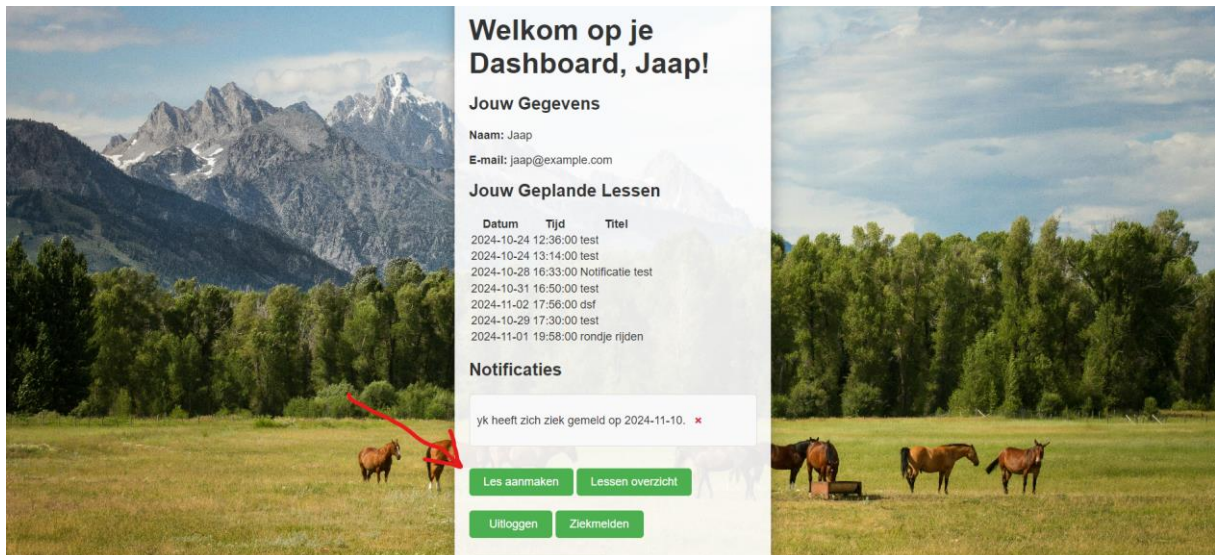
Welkom op je Dashboard, Jaap!

Jouw Gegevens

Naam: Jaap

E-mail: jaap@example.com

Jouw Geplande Lessen

| Datum | Tijd | Titel |
|---|---|---|
| 2024-10-24 | 12:36:00 | test |
| 2024-10-24 | 13:14:00 | test |
| 2024-10-28 | 16:33:00 | Notificatie test |
| 2024-10-31 | 16:50:00 | test |
| 2024-11-02 | 17:56:00 | dsf |
| 2024-10-29 | 17:30:00 | test |
| 2024-11-01 | 19:58:00 | rondje rijden |

Notificaties

yk heeft zich ziek gemeld op 2024-11-10. ×

Les aanmaken
Lessen overzicht
Uitloggen
Ziekmelden